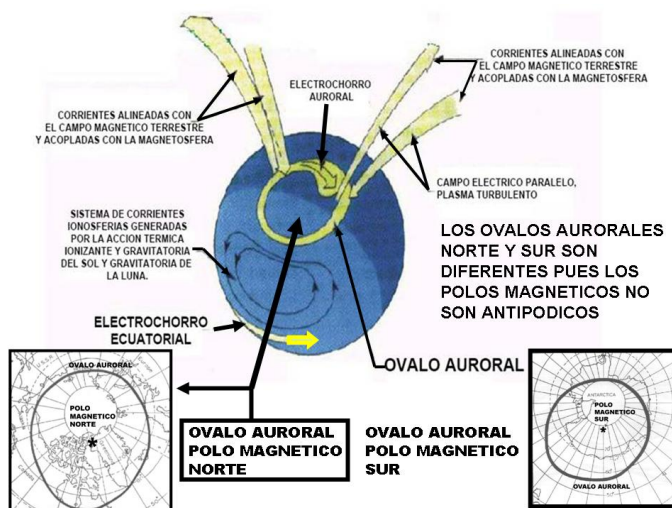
CORRIENTES ALINEADAS CON EL CAMPO MAGNETICO TERRESTRE Y ACOPLADAS CON LA MAGNETOSFERA

ELECTROCHORRO AURORAL

CORRIENTES ALINEADAS CON EL CAMPO MAGNETICO TERRESTRE Y ACOPLADAS CON LA MAGNETOSFERA

CAMPO ELECTRICO PARALELO, PLASMA TURBULENTO

SISTEMA DE CORRIENTES IONOSFERIAS GENERADAS POR LA ACCION TERMICA IONIZANTE Y GRAVITATORIA DEL SOL Y GRAVITATORIA DE LA LUNA.

LOS OVALOS AURORALES NORTE Y SUR SON DIFERENTES PUES LOS POLOS MAGNETICOS NO SON ANTIPODICOS

ELECTROCHORRO ECUATORIAL

OVALO AURORAL

OVALO AURORAL

POLO MAGNETICO NORTE

OVALO AURORAL POLO MAGNETICO NORTE

OVALO AURORAL POLO MAGNETICO SUR

ANTARCTICA

POLO MAGNETICO SUR

OVALO AURORAL